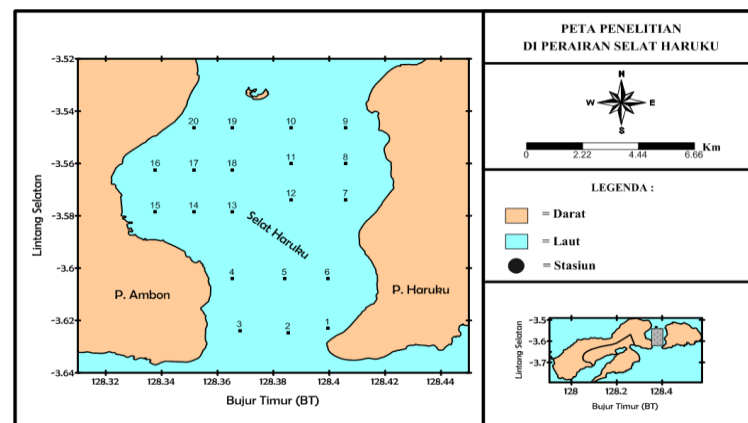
PETA PENELITIAN
DI PERAIRAN SELAT HARUKU

-3.52
-3.54
-3.56
-3.58
-3.6
-3.62
-3.64

Lintang Selatan

20 19 10 9
16 17 18 11 8
12 7
15 14 13
4 5 6
3 2 1

Selat Haruku

P. Ambon

P. Haruku

128.32 128.34 128.36 128.38 128.4 128.42 128.44

Bujur Timur (BT)

N
W E
S

0 2.22 4.44 6.66 Km

LEGENDA :

= Darat

= Laut

= Stasiun

-3.5
-3.6
-3.7

Lintang Selatan

128 128.2 128.4

Bujur Timur (BT)